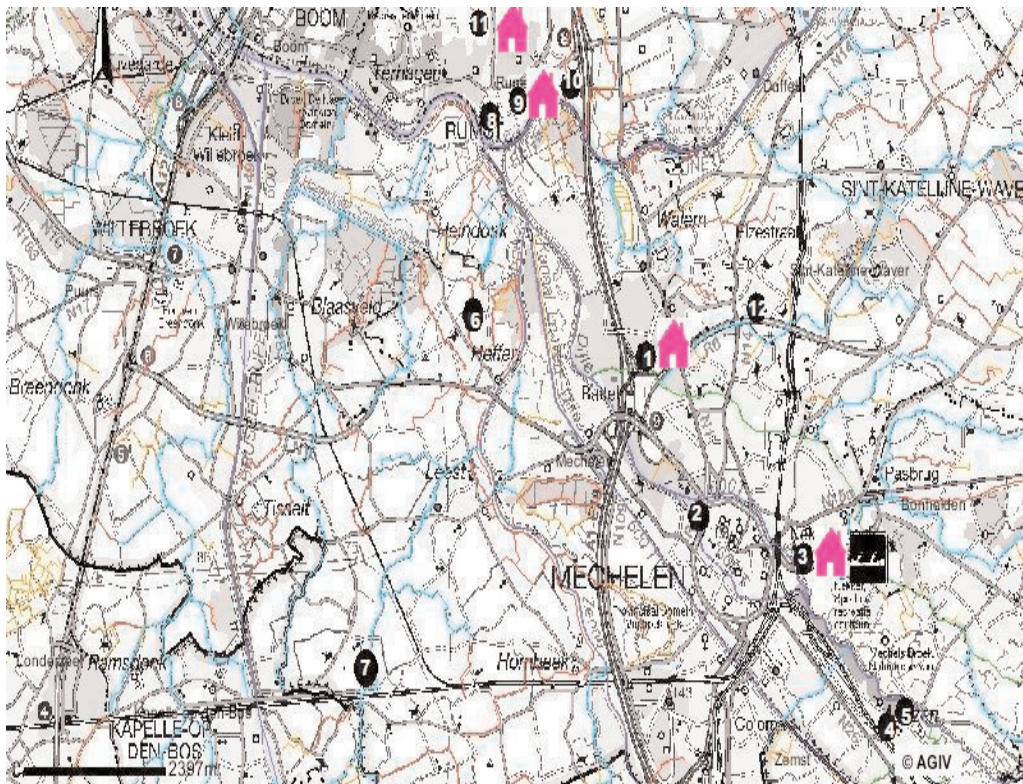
BOOM
11
Boom
Terhagen
10
9
Rumst
8
RUMST
Duffel
Klein-Willebroek
SINT-KATELIJNE-WAVER
WILLEBROEK
Heindonk
Walem
Elzestraat
Sint-Katelijne-Waver
7
Blaasveld
6
Heffen
12
1
Breendonk
Battel
Leest
Mechelen
Pasbrug
Bonheiden
Tisselt
2
3
MECHELEN
Hombeek
7
4
5
KAPELLE-OP-DEN-BOS
Ramsdonk
Londerzeel
Zemst
2397 m
© AGIV